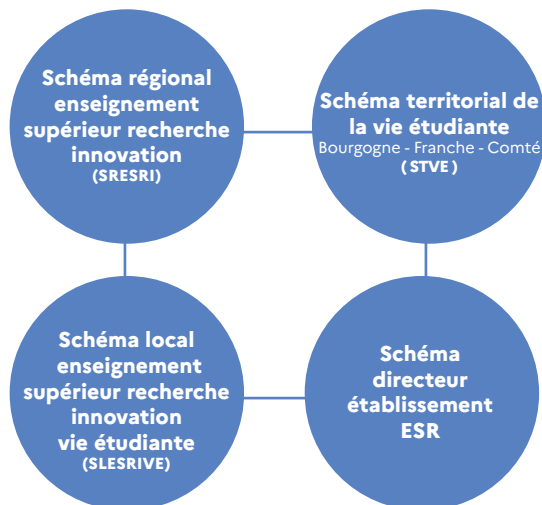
Schéma régional enseignement supérieur recherche innovation
(SRESRI)

Schéma territorial de la vie étudiante
Bourgogne - Franche - Comté
( STVE )

Schéma local enseignement supérieur recherche innovation vie étudiante
(SLESRIVE)

Schéma directeur établissement ESR